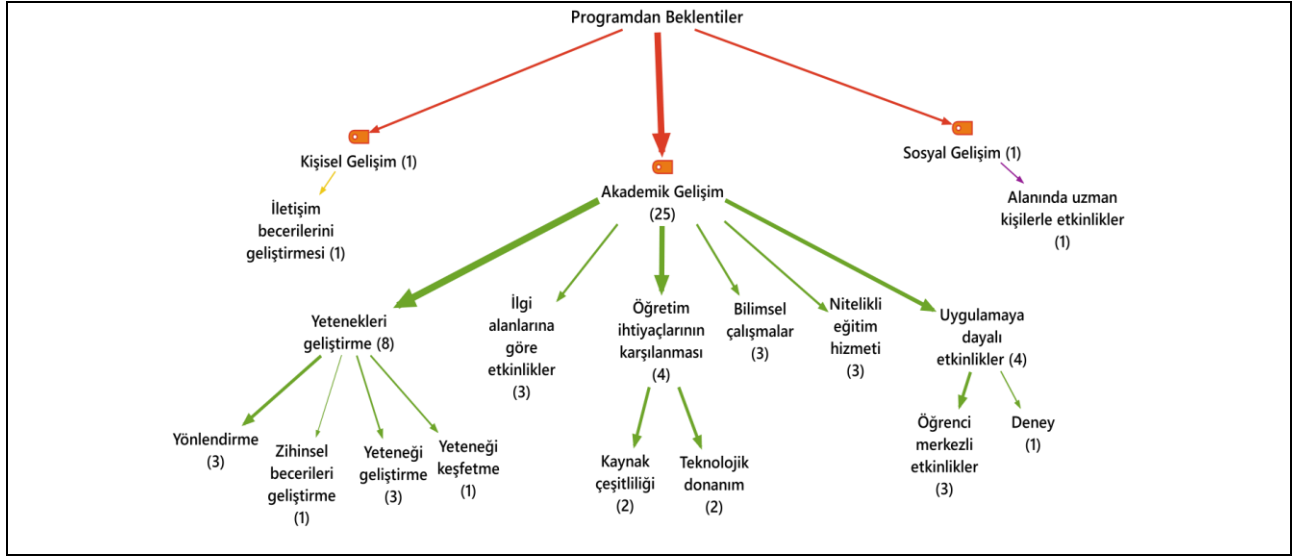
Programdan Beklentiler

Kişisel Gelişim (1)

İletişim becerilerini geliştirmesi (1)

Akademik Gelişim (25)

Sosyal Gelişim (1)

Alanında uzman kişilerle etkinlikler (1)

Yetenekleri geliştirme (8)

Yönlendirme (3)

Zihinsel becerileri geliştirme (1)

Yeteneği geliştirme (3)

Yeteneği keşfetme (1)

İlgi alanlarına göre etkinlikler (3)

Öğretim ihtiyaçlarının karşılanması (4)

Kaynak çeşitliliği (2)

Teknolojik donanım (2)

Bilimsel çalışmalar (3)

Nitelikli eğitim hizmeti (3)

Uygulamaya dayalı etkinlikler (4)

Öğrenci merkezli etkinlikler (3)

Deney (1)